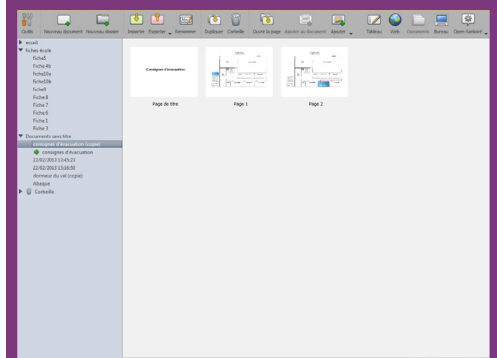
Outils Nouveau document Nouveau dossier Importer Exporter Renommer Dupliquer Corbeille Ouvrir la page Ajouter au document Ajouter Tableau Web Documents Bureau Open-Sankoré

essai
fiches école
fiche5
fiche4b
fiche10a
fiche10b
fiche9
fiche8
Fiche 7
Fiche 6
Fiche 1
Fiche 3
Documents sans titre
consignes d'évacuation (copie)
consignes d'évacuation
22/02/2013 13:45:23
22/02/2013 13:10:50
dormeur du val (copie)
Abaque
Corbeille

Consignes d'évacuation

Page de titre
Page 1
Page 2